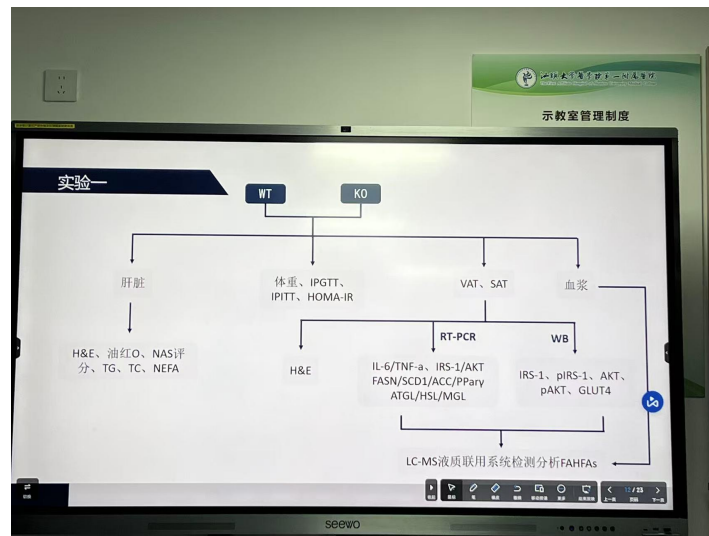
示教室管理制度

实验一

WT

KO

肝脏

体重、IPGTT、IPITT、HOMA-IR

VAT、SAT

血浆

H&E、油红O、NAS评分、TG、TC、NEFA

RT-PCR

WB

H&E

IL-6/TNF-a、IRS-1/AKT FASN/SCD1/ACC/PPary ATGL/HSL/MGL

IRS-1、pIRS-1、AKT、pAKT、GLUT4

LC-MS液质联用系统检测分析FAHFAs

seewo